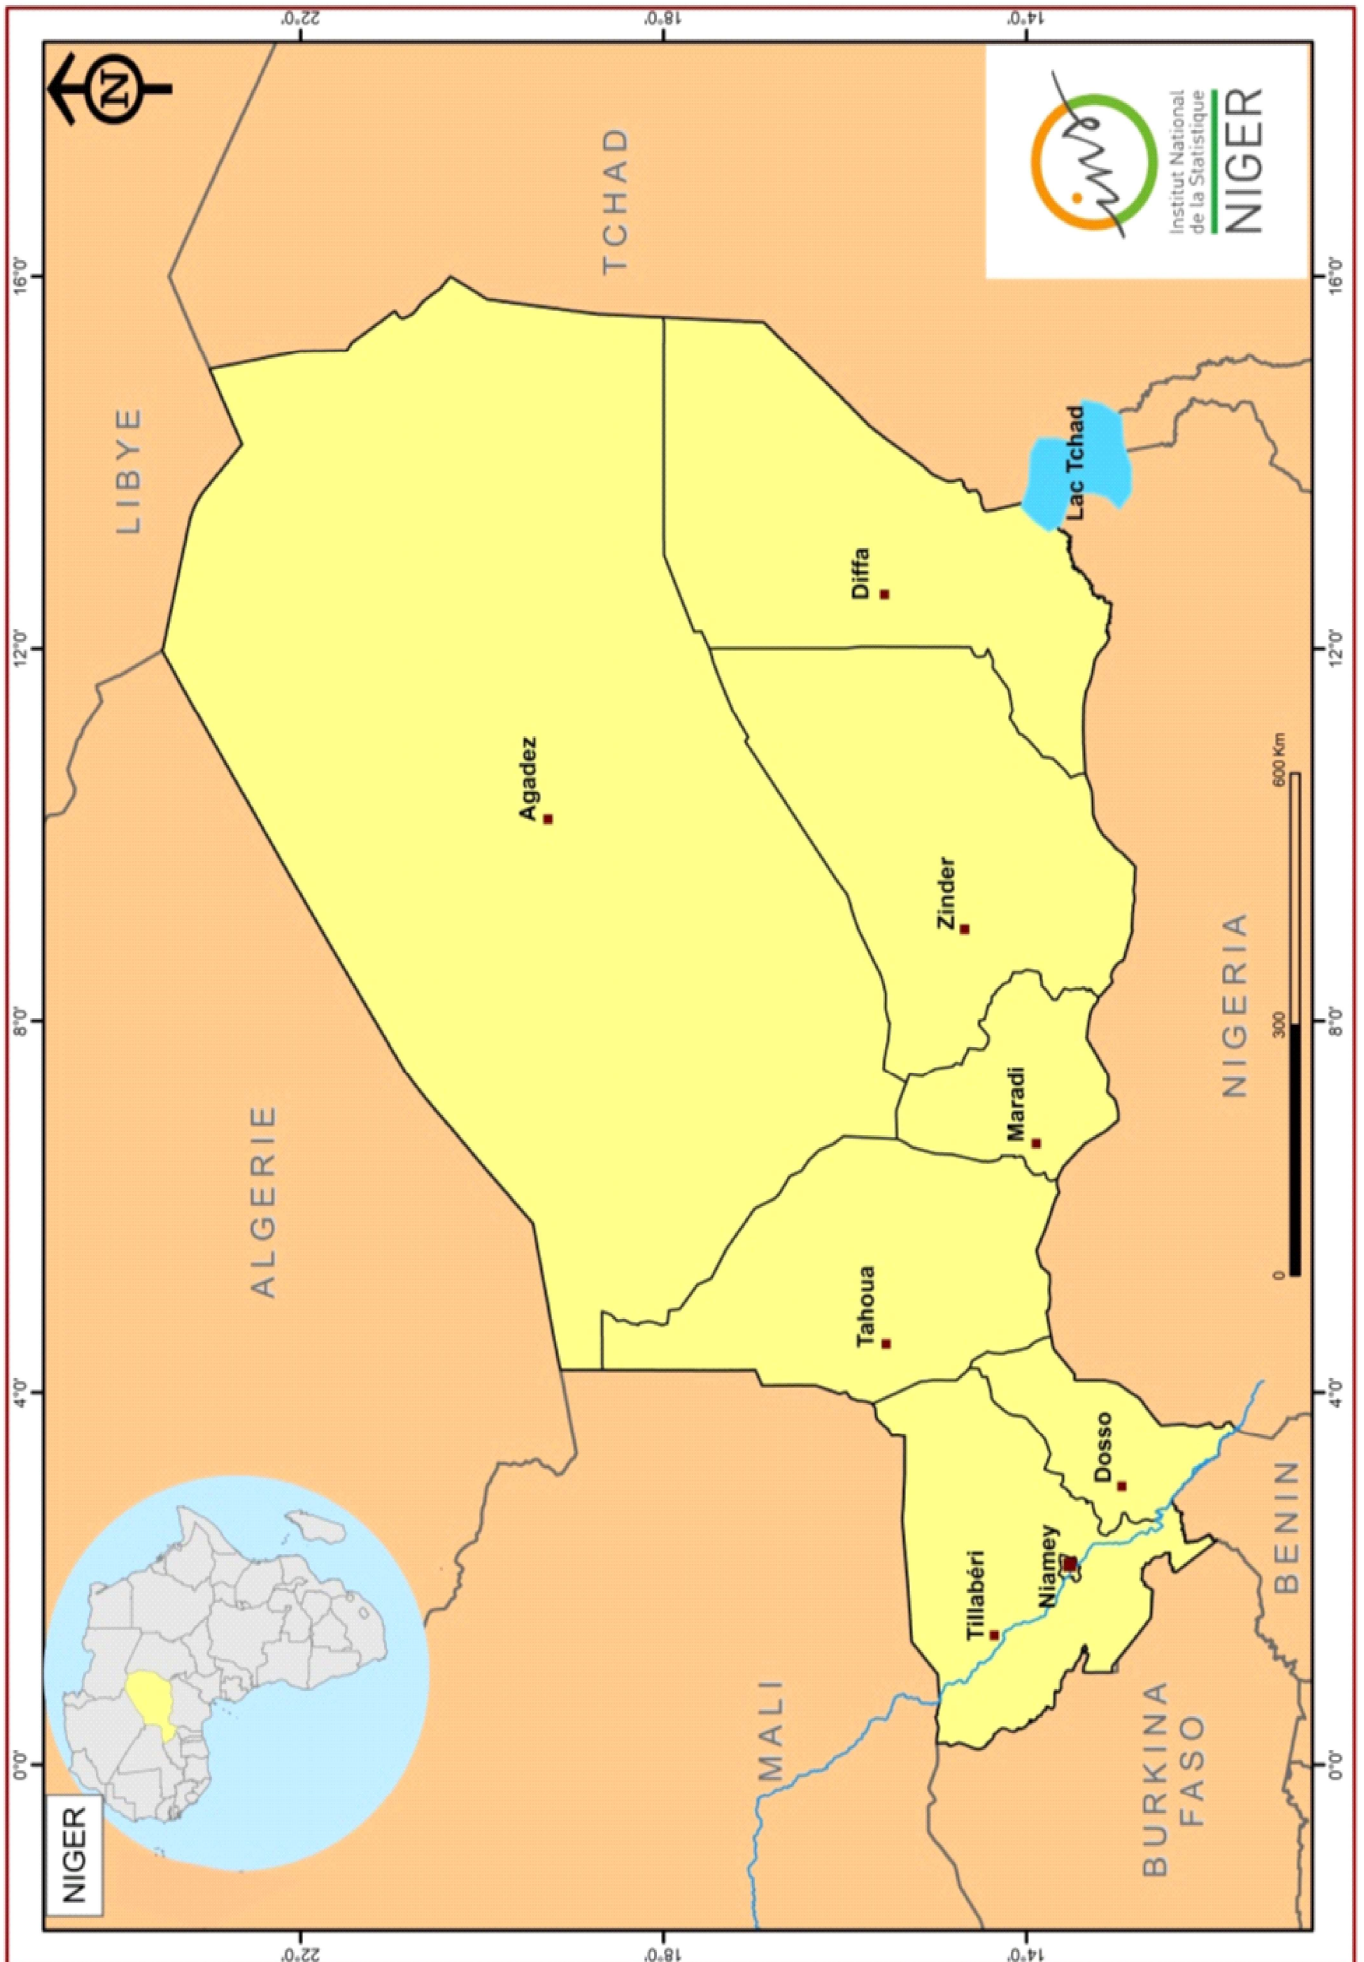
N

Institut National de la Statistique NIGER

22°0'
18°0'
14°0'
16°0'
12°0'
8°0'
4°0'
0°0'

LIBYE
TCHAD
ALGERIE
MALI
NIGERIA
BENIN
BURKINA FASO

Agadez
Diffa
Lac Tchad
Zinder
Maradi
Tahoua
Dosso
Niamey
Tillabéri

0
300
600 Km

NIGER